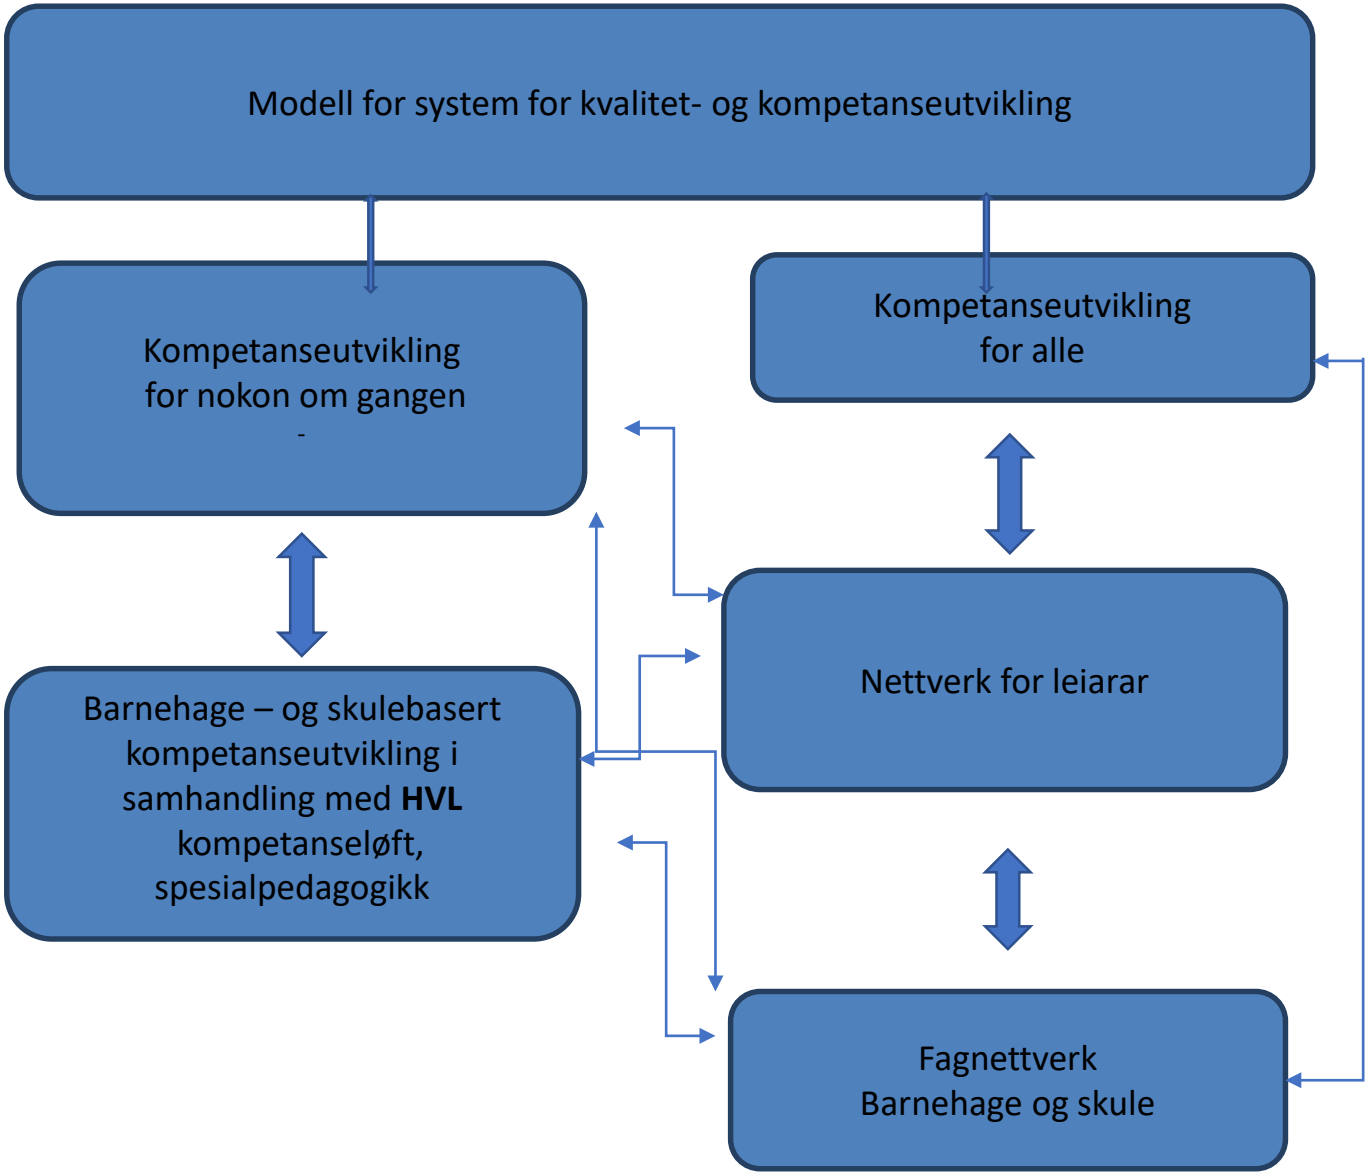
Modell for system for kvalitet- og kompetanseutvikling

Kompetanseutvikling for nokon om gangen
-

Kompetanseutvikling for alle

Barnehage – og skulebasert kompetanseutvikling i samhandling med **HVL** kompetanseløft, spesialpedagogikk

Nettverk for leiarar

Fagnettverk Barnehage og skule